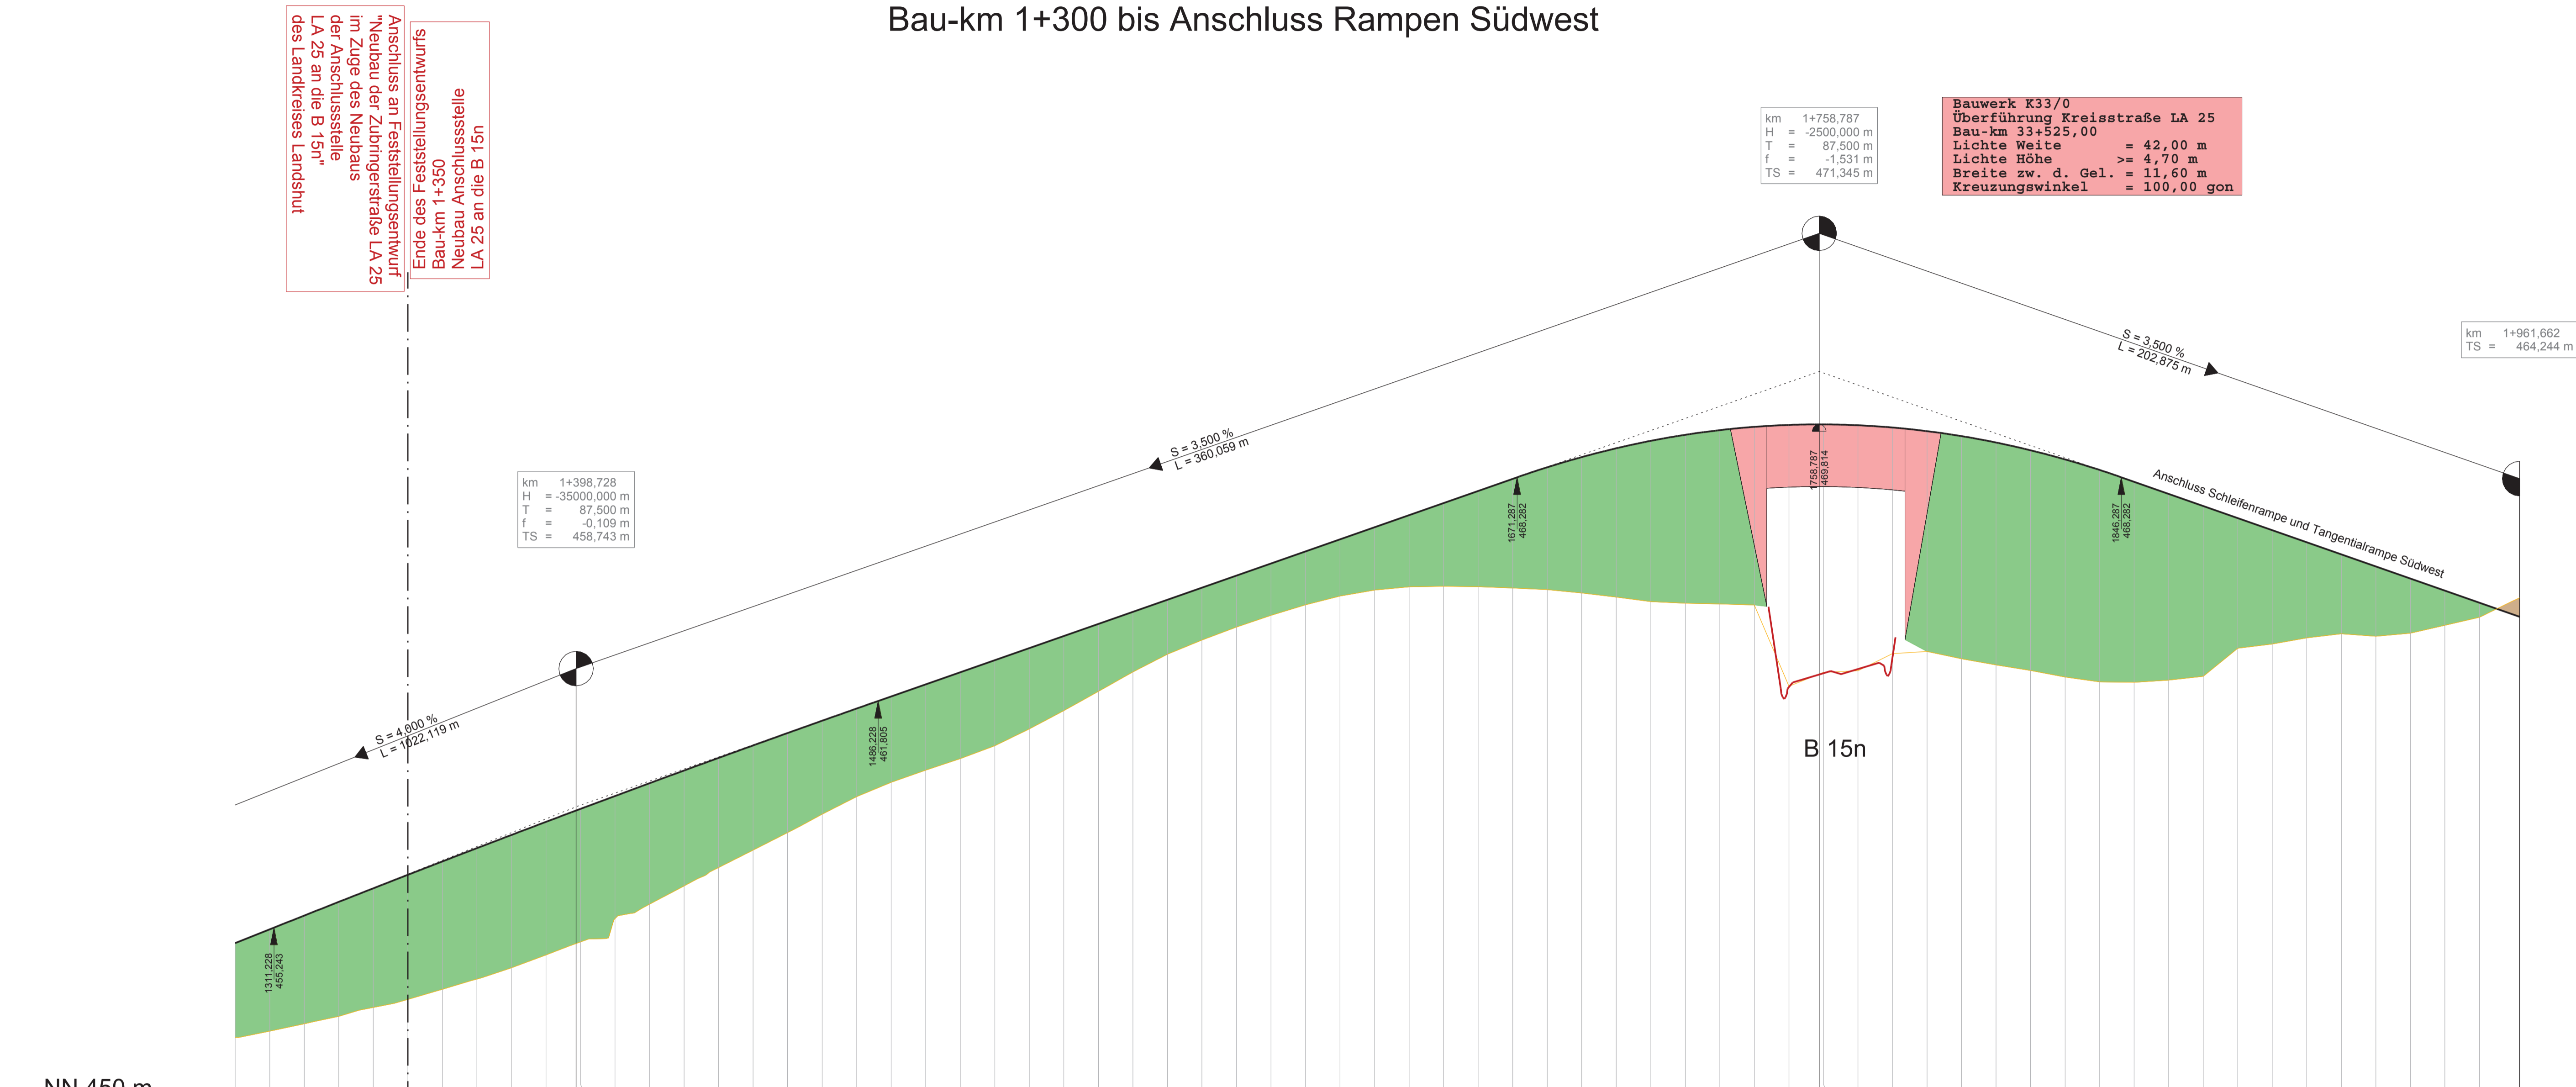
Bau-km 1+300 bis Anschluss Rampen Südwest

Anschluss an Feststellungsentwurf
"Neubau der Zubringerstraße LA 25
im Zuge des Neubaus
der Anschlussstelle
LA 25 an die B 15n"
des Landkreises Landshut

Ende des Feststellungsentwurfs
Bau-km 1+350
Neubau Anschlussstelle
LA 25 an die B 15n

km 1+758,787
H = -2500,000 m
T = 87,500 m
f = -1,531 m
TS = 471,345 m

Bauwerk K33/0
Überführung Kreisstraße LA 25
Bau-km 33+525,00
Lichte Weite = 42,00 m
Lichte Höhe >= 4,70 m
Breite zw. d. Gel. = 11,60 m
Kreuzungswinkel = 100,00 gon

km 1+961,662
TS = 464,244 m

S = 3,500 %
L = 202,875 m

S = 3,500 %
L = 360,059 m

km 1+398,728
H = -35000,000 m
T = 87,500 m
f = -0,109 m
TS = 458,743 m

1671,287
468,282

1758,787
469,814

1846,287
468,282

Anschluss Schleifenrampe und Tangentialrampe Südwest

S = 4,000 %
L = 1022,119 m

1486,228
461,805

B 15n

1311,228
455,243

NN 450 m